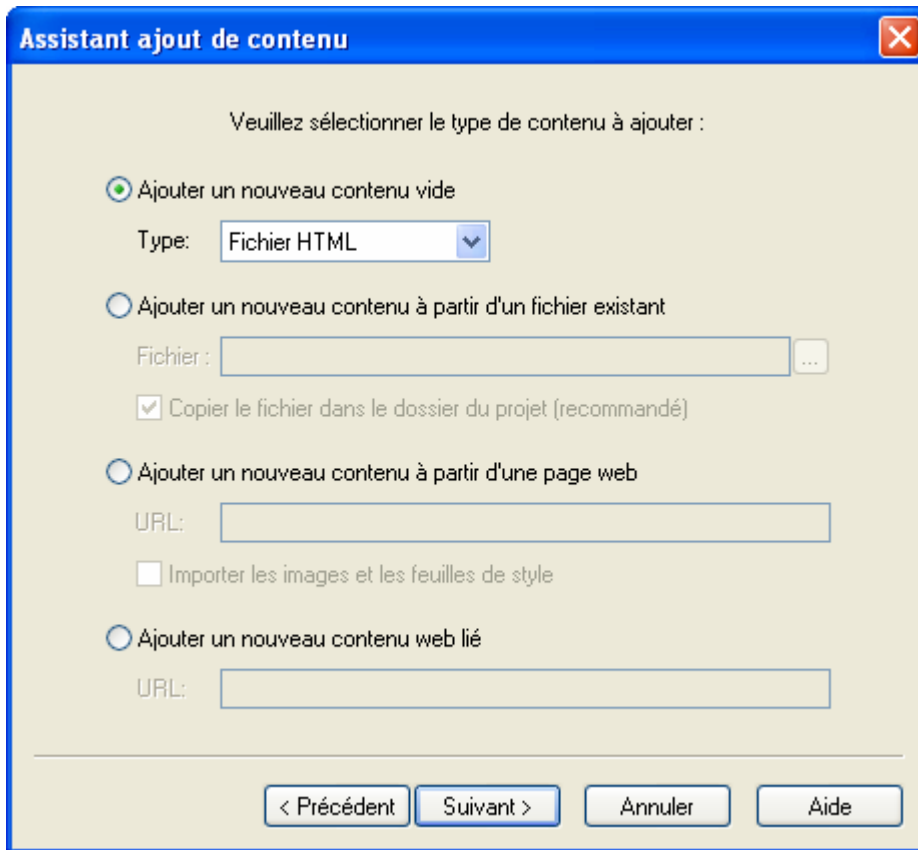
Assistant ajout de contenu

Veuillez sélectionner le type de contenu à ajouter :

Ajouter un nouveau contenu vide

Type: Fichier HTML

Ajouter un nouveau contenu à partir d'un fichier existant

Fichier : ...

Copier le fichier dans le dossier du projet (recommandé)

Ajouter un nouveau contenu à partir d'une page web

URL:

Importer les images et les feuilles de style

Ajouter un nouveau contenu web lié

URL:

< Précédent Suivant > Annuler Aide